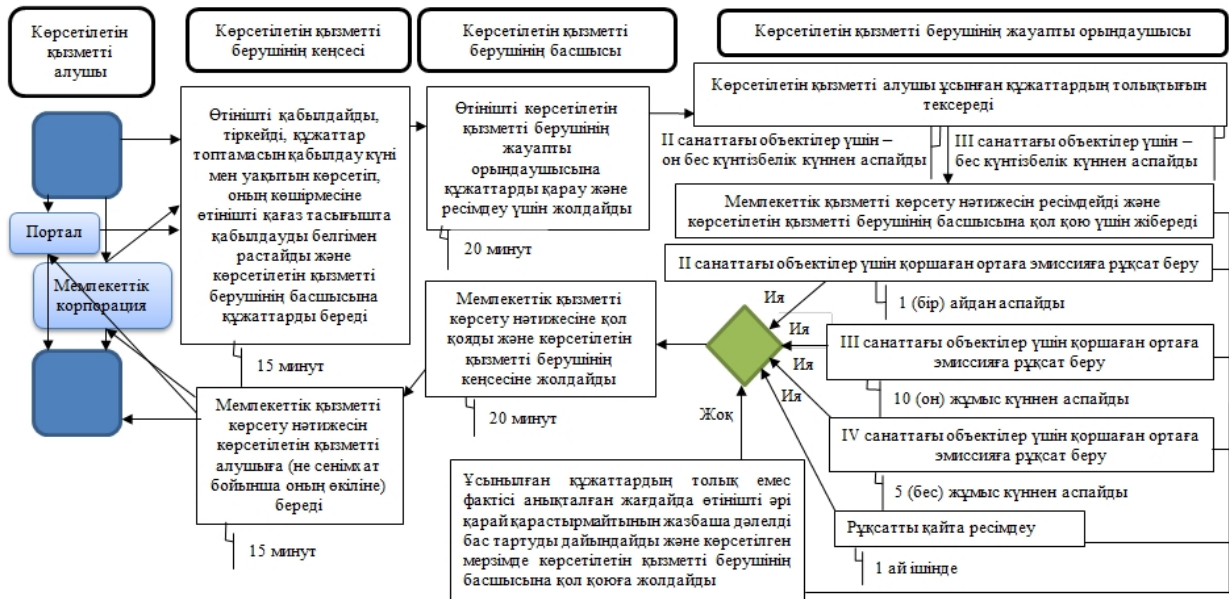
Көрсетілетін қызметті алушы

Көрсетілетін қызметті берушінің кеңсесі

Көрсетілетін қызметті берушінің басшысы

Көрсетілетін қызметті берушінің жауапты орындаушысы

Портал

Мемлекеттік корпорация

Өтінішті қабылдайды, тіркейді, құжаттар топтамасын қабылдау күні мен уақытын көрсетіп, оның көшірмесіне өтінішті қағаз тасығышта қабылдауды белгімен растайды және көрсетілетін қызметті берушінің басшысына құжаттарды береді

15 минут

Өтінішті көрсетілетін қызметті берушінің жауапты орындаушысына құжаттарды қарау және ресімдеу үшін жолдайды

20 минут

Көрсетілетін қызметті алушы ұсынған құжаттардың толықтығын тексереді

ІІ санаттағы объектілер үшін – он бес күнтізбелік күннен аспайды

ІІІ санаттағы объектілер үшін – бес күнтізбелік күннен аспайды

Мемлекеттік қызметті көрсету нәтижесін ресімдейді және көрсетілетін қызметті берушінің басшысына қол қою үшін жібереді

ІІ санаттағы объектілер үшін қоршаған ортаға эмиссияға рұқсат беру

1 (бір) айдан аспайды

Иә

Иә

Иә

Иә

ІІІ санаттағы объектілер үшін қоршаған ортаға эмиссияға рұқсат беру

10 (он) жұмыс күннен аспайды

IV санаттағы объектілер үшін қоршаған ортаға эмиссияға рұқсат беру

5 (бес) жұмыс күннен аспайды

Рұқсатты қайта ресімдеу

1 ай ішінде

Мемлекеттік қызметті көрсету нәтижесіне қол қояды және көрсетілетін қызметті берушінің кеңсесіне жолдайды

20 минут

Жоқ

Мемлекеттік қызметті көрсету нәтижесін көрсетілетін қызметті алушыға (не сенімхат бойынша оның өкіліне) береді

15 минут

Ұсынылған құжаттардың толық емес фактісі анықталған жағдайда өтінішті әрі қарай қарастырмайтынын жазбаша дәлелді бас тартуды дайындайды және көрсетілген мерзімде көрсетілетін қызметті берушінің басшысына қол қоюға жолдайды